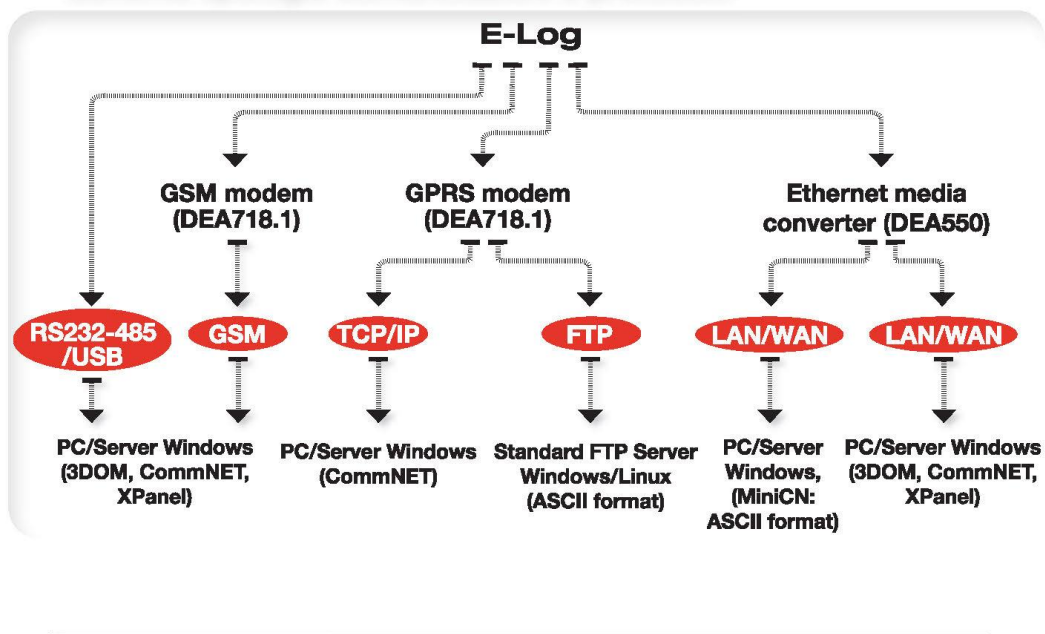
E-Log

GSM modem (DEA718.1)

GPRS modem (DEA718.1)

Ethernet media converter (DEA550)

RS232-485 /USB

GSM

TCP/IP

FTP

LAN/WAN

LAN/WAN

PC/Server Windows (3DOM, CommNET, XPanel)

PC/Server Windows (CommNET)

Standard FTP Server Windows/Linux (ASCII format)

PC/Server Windows, (MiniCN: ASCII format)

PC/Server Windows (3DOM, CommNET, XPanel)